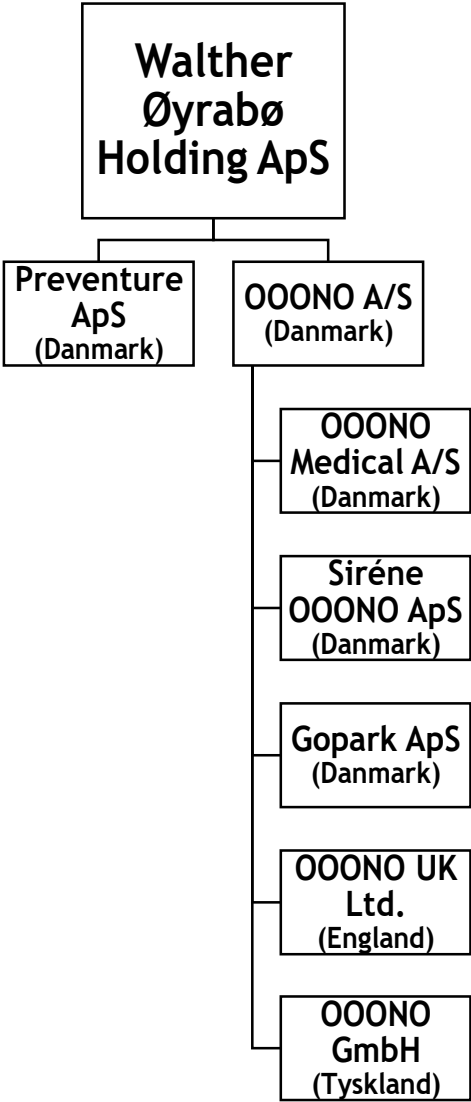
Walther Øyrabø Holding ApS

Preventure ApS
(Danmark)

OOONO A/S
(Danmark)

OOONO Medical A/S
(Danmark)

Siréne OOONO ApS
(Danmark)

Gopark ApS
(Danmark)

OOONO UK Ltd.
(England)

OOONO GmbH
(Tyskland)